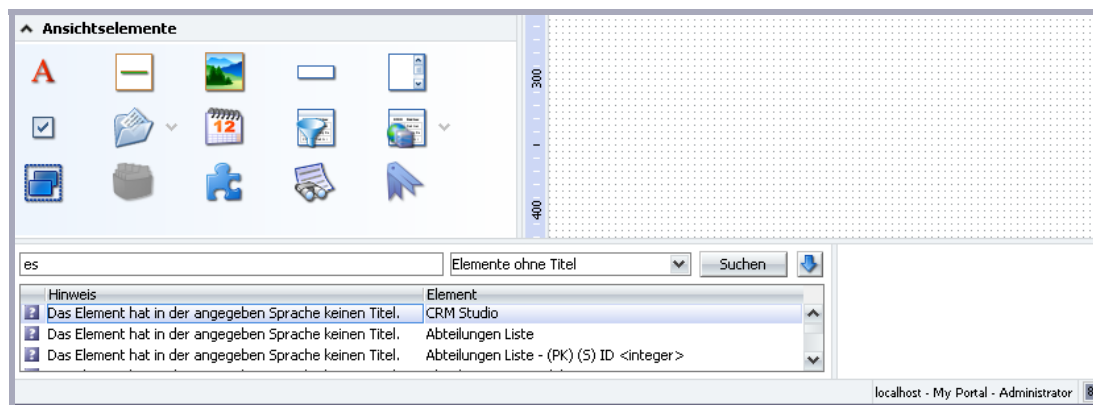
Ansichtselemente

A

12

300

400

es

Elemente ohne Titel

Suchen

| | Hinweis | Element |
|---|---|---|
| ? | Das Element hat in der angegeben Sprache keinen Titel. | CRM Studio |
| ? | Das Element hat in der angegeben Sprache keinen Titel. | Abteilungen Liste |
| ? | Das Element hat in der angegeben Sprache keinen Titel. | Abteilungen Liste - (PK) (S) ID <integer> |

localhost - My Portal - Administrator